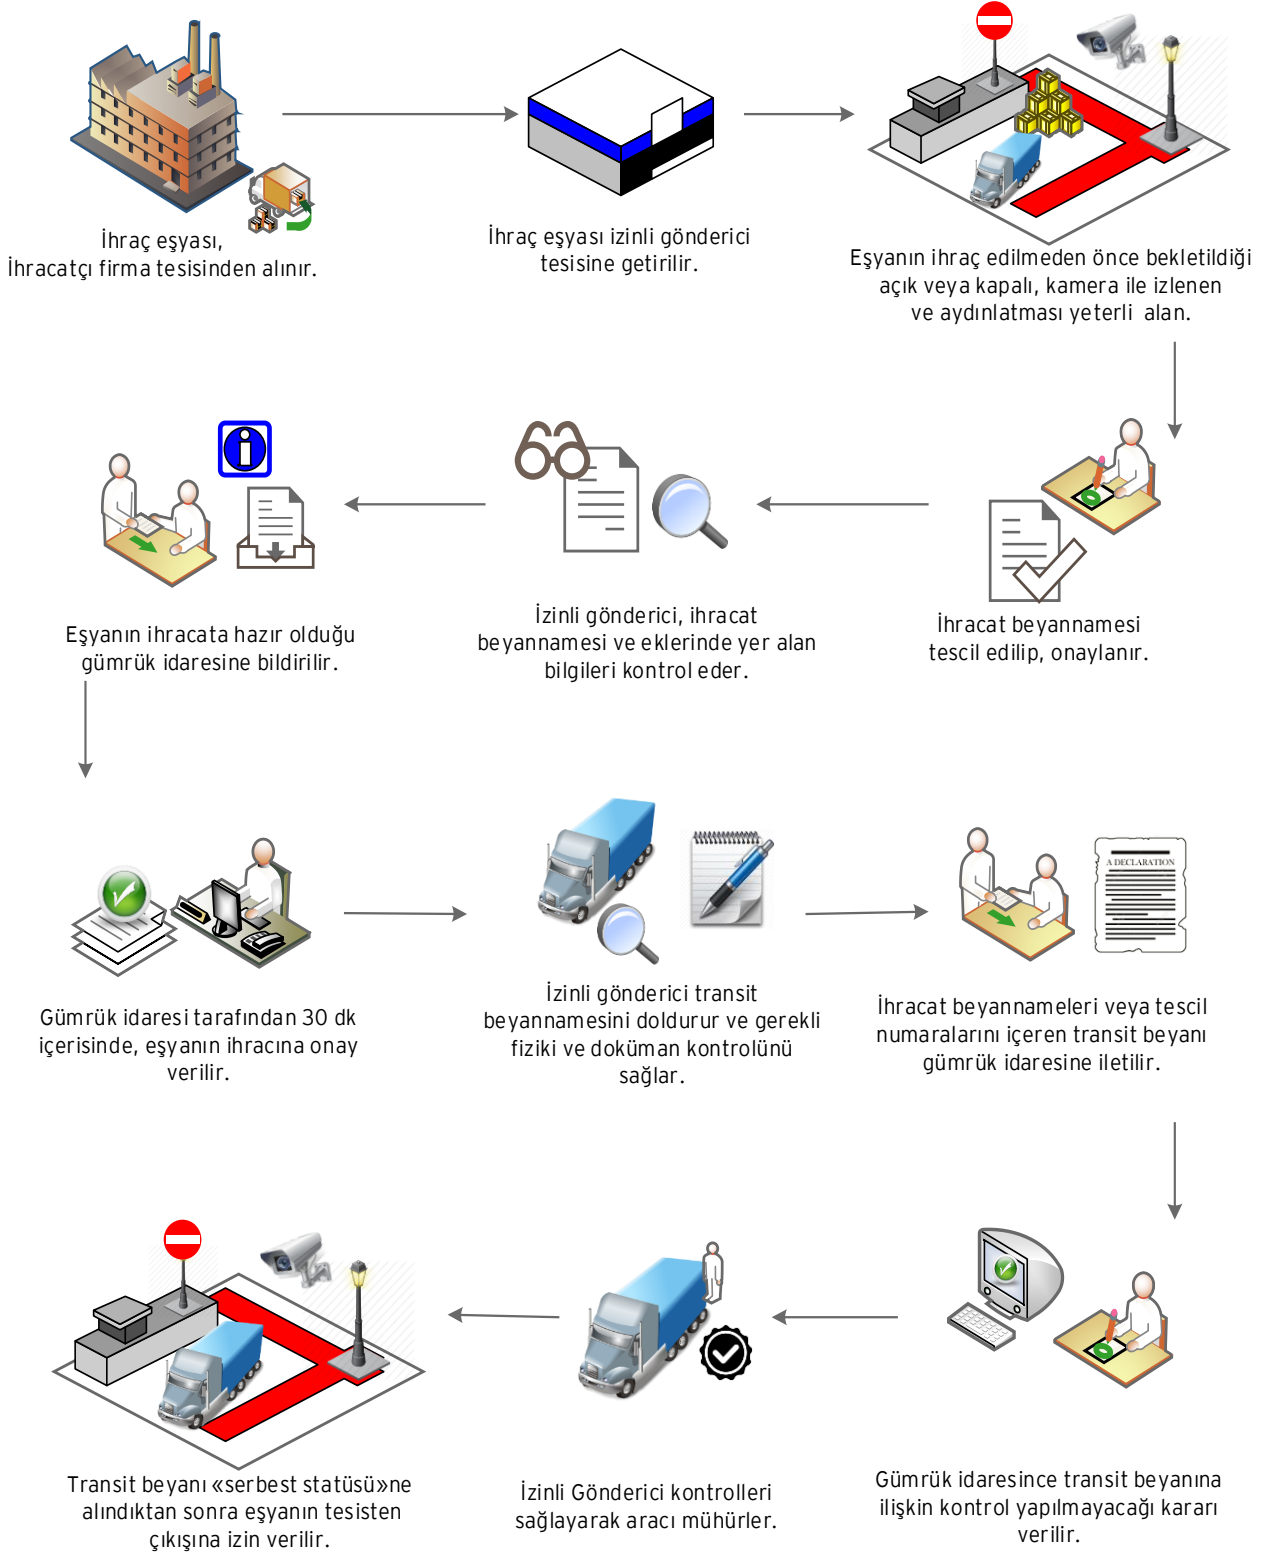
İhraç eşyası, İhracatçı firma tesisinden alınır.

İhraç eşyası izinli gönderici tesisine getirilir.

Eşyanın ihraç edilmeden önce bekletildiği açık veya kapalı, kamera ile izlenen ve aydınlatması yeterli alan.

İhracat beyannamesi tescil edilip, onaylanır.

İzinli gönderici, ihracat beyannamesi ve eklerinde yer alan bilgileri kontrol eder.

Eşyanın ihracata hazır olduğu gümrük idaresine bildirilir.

Gümrük idaresi tarafından 30 dk içerisinde, eşyanın ihracına onay verilir.

İzinli gönderici transit beyannamesini doldurur ve gerekli fiziki ve doküman kontrolünü sağlar.

A DECLARATION

İhracat beyannameleri veya tescil numaralarını içeren transit beyanı gümrük idaresine iletilir.

Gümrük idaresince transit beyanına ilişkin kontrol yapılmayacağı kararı verilir.

İzinli Gönderici kontrolleri sağlayarak aracı mühürler.

Transit beyanı «serbest statüsü»ne alındıktan sonra eşyanın tesisten çıkışına izin verilir.